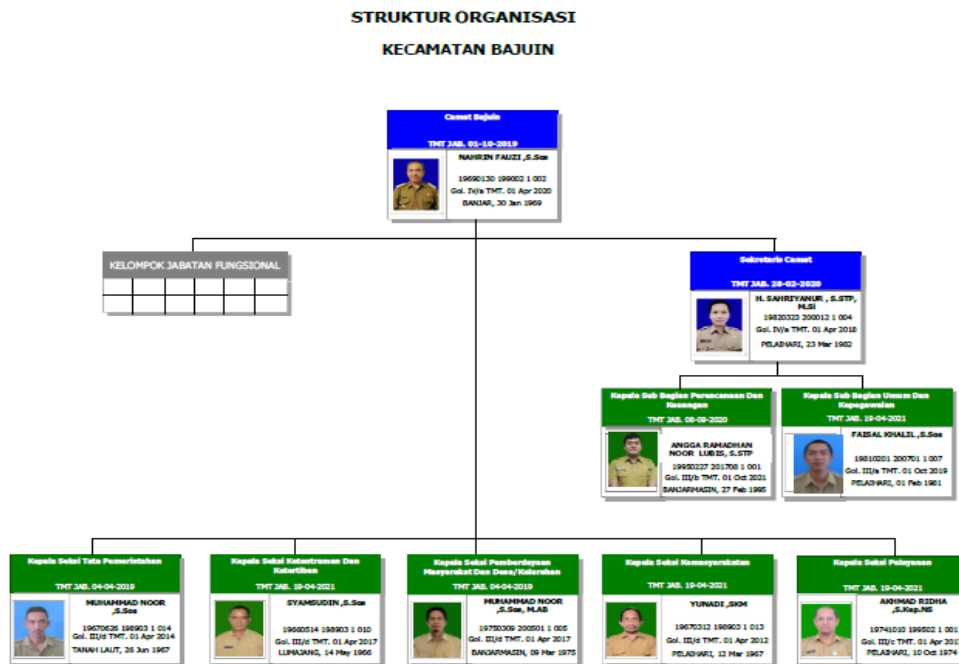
STRUKTUR ORGANISASI

KECAMATAN BAJUIN

Camat Bajuin

TMT JAB. 01-10-2019

NAHRIN FAUZI ,S.Sos

19690130 199002 1 002

Gol. IV/a TMT. 01 Apr 2020

BANJAR, 30 Jan 1969

KELOMPOK JABATAN FUNGSIONAL

Sekretaris Camat

TMT JAB. 28-02-2020

H. SAHRIYANUR , S.STP, M.Si

19820323 200012 1 004

Gol. IV/a TMT. 01 Apr 2018

PELAIHARI, 23 Mar 1982

Kepala Sub Bagian Perencanaan Dan Keuangan

TMT JAB. 08-09-2020

ANGGA RAMADHAN NOOR LUBIS, S.STP

19950227 201708 1 001

Gol. III/b TMT. 01 Oct 2021

BANJARMASIN, 27 Feb 1995

Kepala Sub Bagian Umum Dan Kepegawaian

TMT JAB. 19-04-2021

FAISAL KHALIL ,S.Sos

19810201 200701 1 007

Gol. III/a TMT. 01 Oct 2019

PELAIHARI, 01 Feb 1981

Kepala Seksi Tata Pemerintahan

TMT JAB. 04-04-2019

MUHAMMAD NOOR ,S.Sos

19670626 198903 1 014

Gol. III/d TMT. 01 Apr 2014

TANAH LAUT, 26 Jun 1967

Kepala Seksi Ketentraman Dan Ketertiban

TMT JAB. 19-04-2021

SYAMSUDIN ,S.Sos

19660514 198903 1 010

Gol. III/d TMT. 01 Apr 2017

LUMAJANG, 14 May 1966

Kepala Seksi Pemberdayaan Masyarakat Dan Desa/Kelurahan

TMT JAB. 04-04-2019

MUHAMMAD NOOR ,S.Sos, M.AB

19750309 200501 1 005

Gol. III/d TMT. 01 Apr 2017

BANJARMASIN, 09 Mar 1975

Kepala Seksi Kemasyarakatan

TMT JAB. 19-04-2021

YUNADI ,SKM

19670312 198903 1 013

Gol. III/d TMT. 01 Apr 2012

PELAIHARI, 12 Mar 1967

Kepala Seksi Pelayanan

TMT JAB. 19-04-2021

AKHMAD RIDHA ,S.Kep.NS

19741010 199502 1 001

Gol. III/d TMT. 01 Apr 20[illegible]

PELAIHARI, 10 Oct 1974